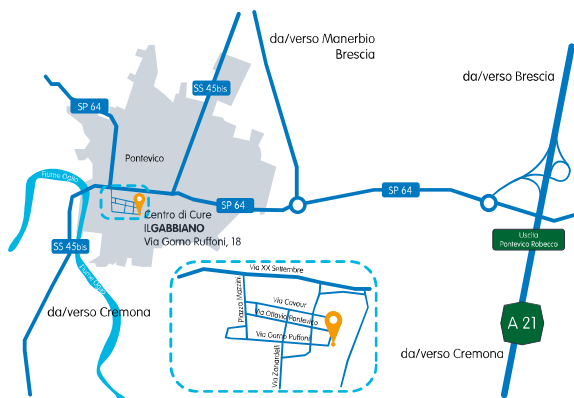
da/verso Manerbio
Brescia

da/verso Brescia

SP 64

SS 45bis

Pontevico

Fiume Oglio

SP 64

SP 64

Centro di Cure
ILGABBIANO
Via Gorno Ruffoni, 18

Uscita
Pontevico Robecco

SS 45bis

Fiume Oglio

Via XX Settembre

Parco Mazzini

Via Cavour

Via Ottavio Pontevico

Via Gorno Ruffoni

Via Zanardelli

da/verso Cremona

A 21

da/verso Cremona